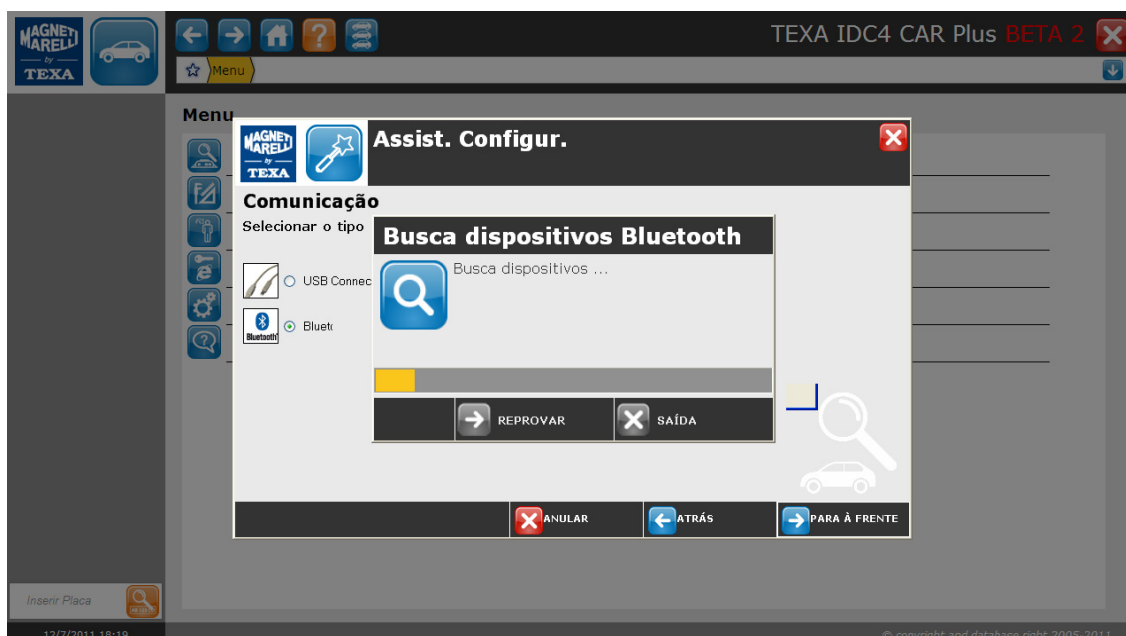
MAGNETI MARELLI by TEXA

TEXA IDC4 CAR Plus BETA 2

Menu

Menu

MAGNETI MARELLI by TEXA

Assist. Configur.

Comunicação

Selecionar o tipo

USB Connec

Bluetooth

Blueto

Busca dispositivos Bluetooth

Busca dispositivos ...

REPROVAR

SAÍDA

ANULAR

ATRÁS

PARA À FRENTE

Inserir Placa

12/7/2011 18:19

© copyright and database right 2005-2011